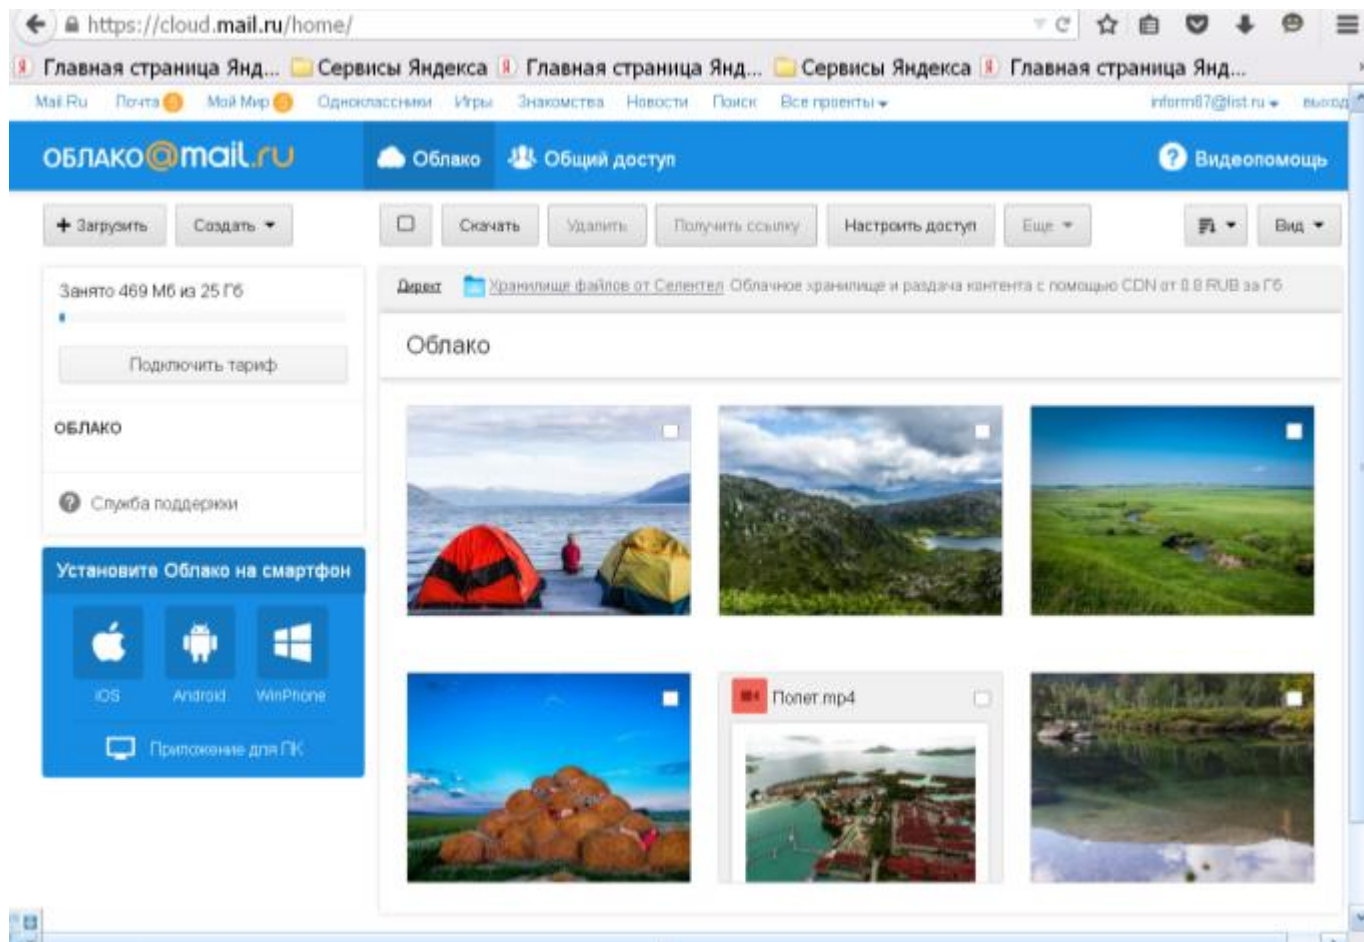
https://cloud.mail.ru/home/

Главная страница Янд... Сервисы Яндекса Главная страница Янд... Сервисы Яндекса Главная страница Янд...

Mail.Ru Почта 5 Мой Мир 5 Одноклассники Игры Знакомства Новости Поиск Все проекты inform87@list.ru выход

ОБЛАКО@mail.ru Облако Общий доступ Видеопомощь

+ Загрузить Создать Скачать Удалить Получить ссылку Настроить доступ Еще Вид

Занято 469 Мб из 25 Гб

Подключить тариф

ОБЛАКО

Служба поддержки

Установите Облако на смартфон

iOS Android WinPhone

Приложение для ПК

Директ Хранилище файлов от Селектел Облачное хранилище и раздача контента с помощью CDN от 0.8 RUB за Гб

Облако

Полет.mp4